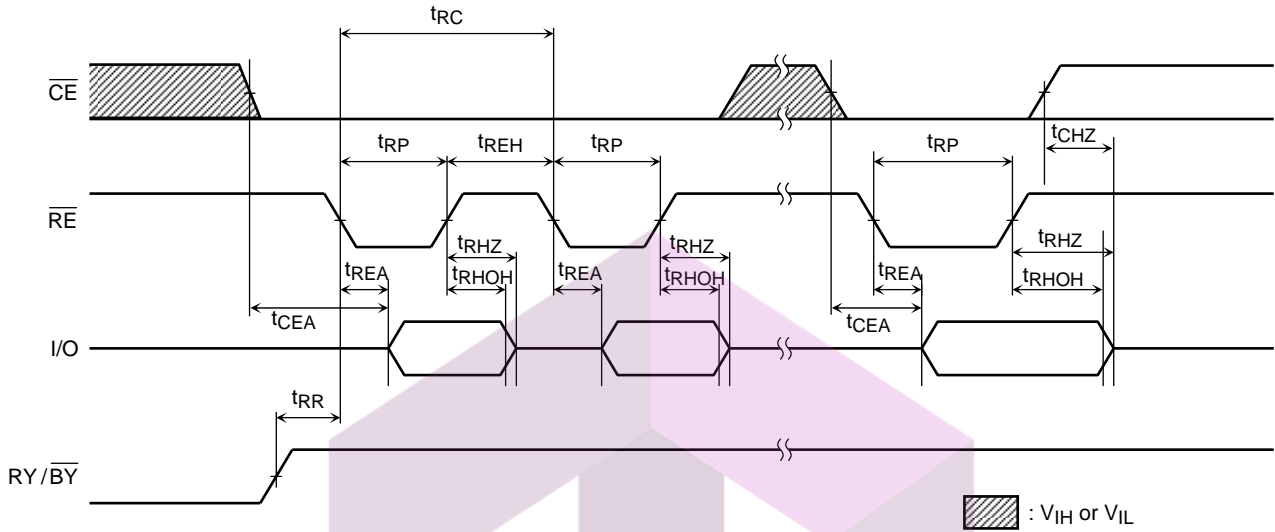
$t_{RC}$

$\overline{CE}$

$t_{RP}$ $t_{REH}$ $t_{RP}$ $t_{RP}$ $t_{CHZ}$

$\overline{RE}$

$t_{RHZ}$ $t_{RHZ}$ $t_{RHZ}$

$t_{REA}$ $t_{RHOH}$ $t_{REA}$ $t_{RHOH}$ $t_{REA}$ $t_{RHOH}$

$t_{CEA}$ $t_{CEA}$

I/O

$t_{RR}$

RY / $\overline{BY}$

: $V_{IH}$ or $V_{IL}$